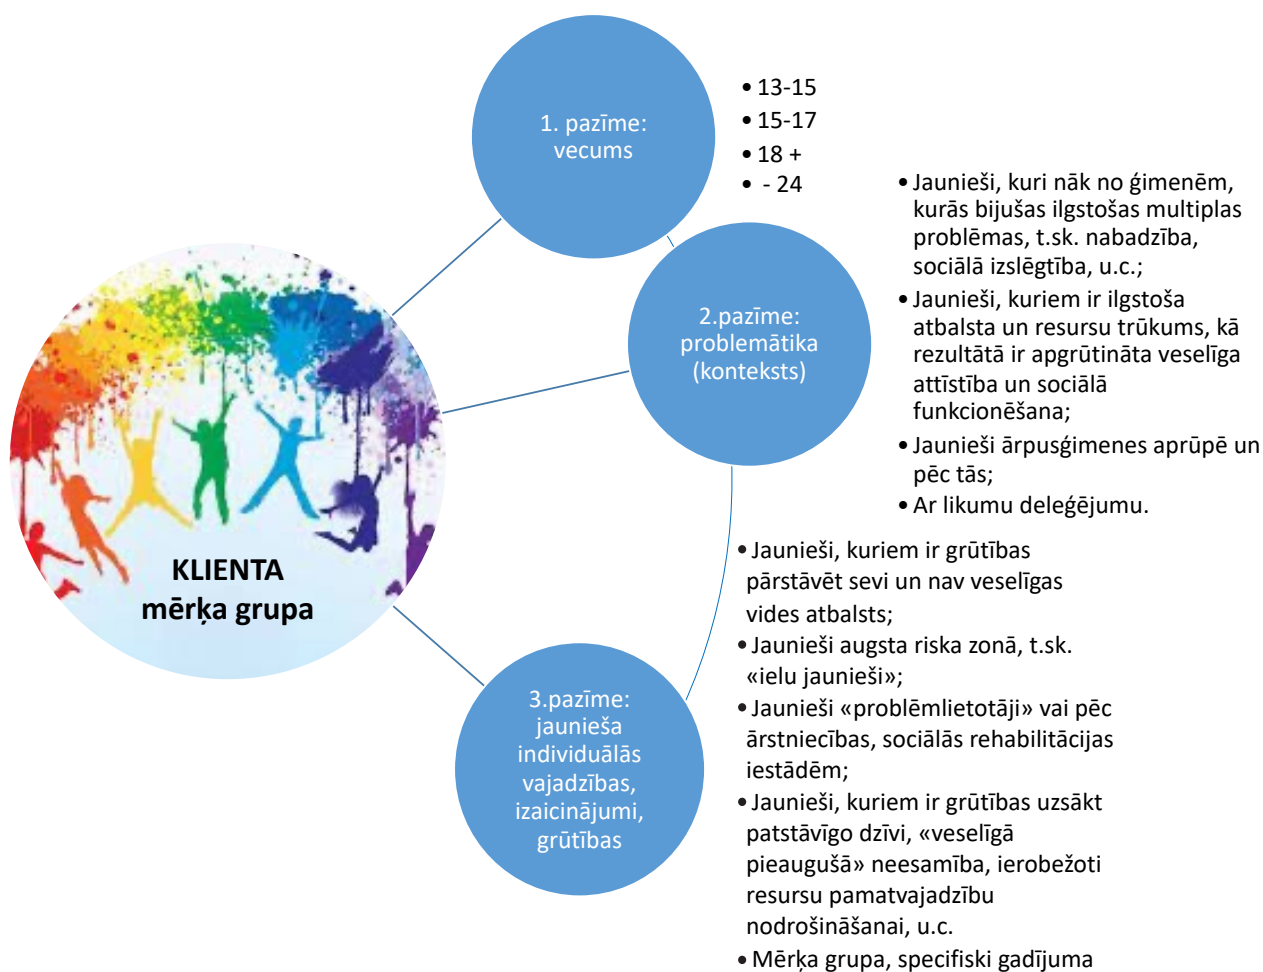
1. pazīme: vecums

• 13-15
• 15-17
• 18 +
• - 24

2.pazīme: problemātika (konteksts)

• Jaunieši, kuri nāk no ģimenēm, kurās bijušas ilgstošas multiplas problēmas, t.sk. nabadzība, sociālā izslēgtība, u.c.;
• Jaunieši, kuriem ir ilgstoša atbalsta un resursu trūkums, kā rezultātā ir apgrūtināta veselīga attīstība un sociālā funkcionēšana;
• Jaunieši ārpusģimenes aprūpē un pēc tās;
• Ar likumu deleģējumu.

KLIENTA mērķa grupa

3.pazīme: jaunieša individuālās vajadzības, izaicinājumi, grūtības

• Jaunieši, kuriem ir grūtības pārstāvēt sevi un nav veselīgas vides atbalsts;
• Jaunieši augsta riska zonā, t.sk. «ielu jaunieši»;
• Jaunieši «problēmlietotāji» vai pēc ārstniecības, sociālās rehabilitācijas iestādēm;
• Jaunieši, kuriem ir grūtības uzsākt patstāvīgo dzīvi, «veselīgā pieaugušā» neesamība, ierobežoti resursu pamatvajadzību nodrošināšanai, u.c.
• Mērķa grupa, specifiski gadījuma